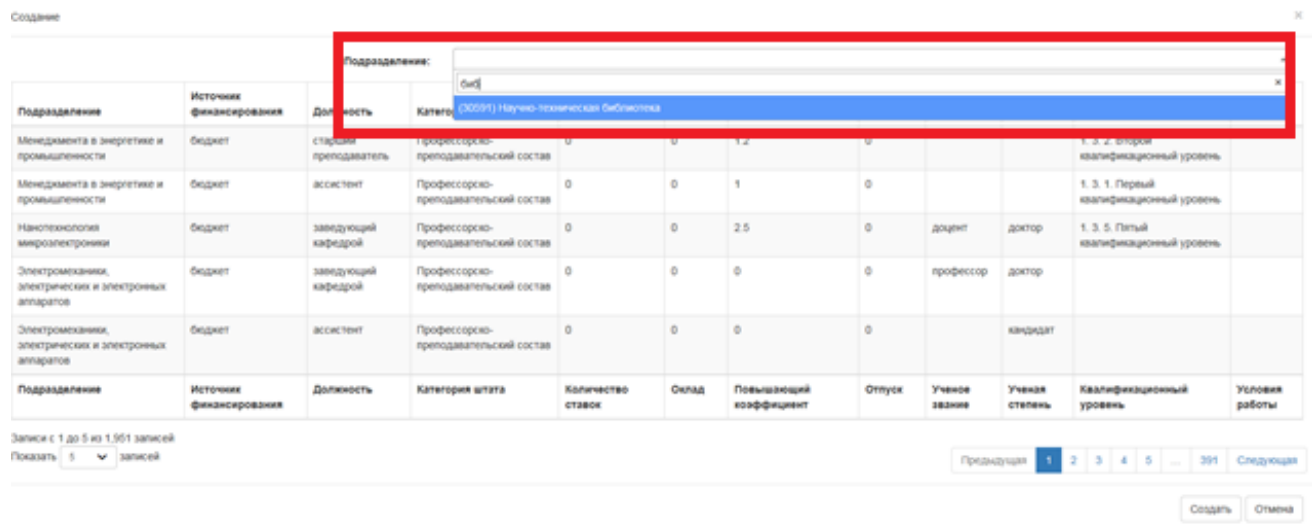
Создание

×

Подразделение:

биб

×

(30591) Научно-техническая библиотека

| Подразделение | Источник финансирования | Должность | Катего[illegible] | | | | | | | | |
|---|---|---|---|---|---|---|---|---|---|---|---|
| Менеджмента в энергетике и промышленности | бюджет | старший преподаватель | Профессорско-преподавательский состав | 0 | 0 | 1.2 | 0 | | | 1. 3. 2. Второй квалификационный уровень | |
| Менеджмента в энергетике и промышленности | бюджет | ассистент | Профессорско-преподавательский состав | 0 | 0 | 1 | 0 | | | 1. 3. 1. Первый квалификационный уровень | |
| Нанотехнология микроэлектроники | бюджет | заведующий кафедрой | Профессорско-преподавательский состав | 0 | 0 | 2.5 | 0 | доцент | доктор | 1. 3. 5. Пятый квалификационный уровень | |
| Электромеханики, электрических и электронных аппаратов | бюджет | заведующий кафедрой | Профессорско-преподавательский состав | 0 | 0 | 0 | 0 | профессор | доктор | | |
| Электромеханики, электрических и электронных аппаратов | бюджет | ассистент | Профессорско-преподавательский состав | 0 | 0 | 0 | 0 | | кандидат | | |
| Подразделение | Источник финансирования | Должность | Категория штата | Количество ставок | Оклад | Повышающий коэффициент | Отпуск | Ученое звание | Ученая степень | Квалификационный уровень | Условия работы |

Записи с 1 до 5 из 1,951 записей

Показать 5 записей

Предыдущая 1 2 3 4 5 … 391 Следующая

Создать Отмена